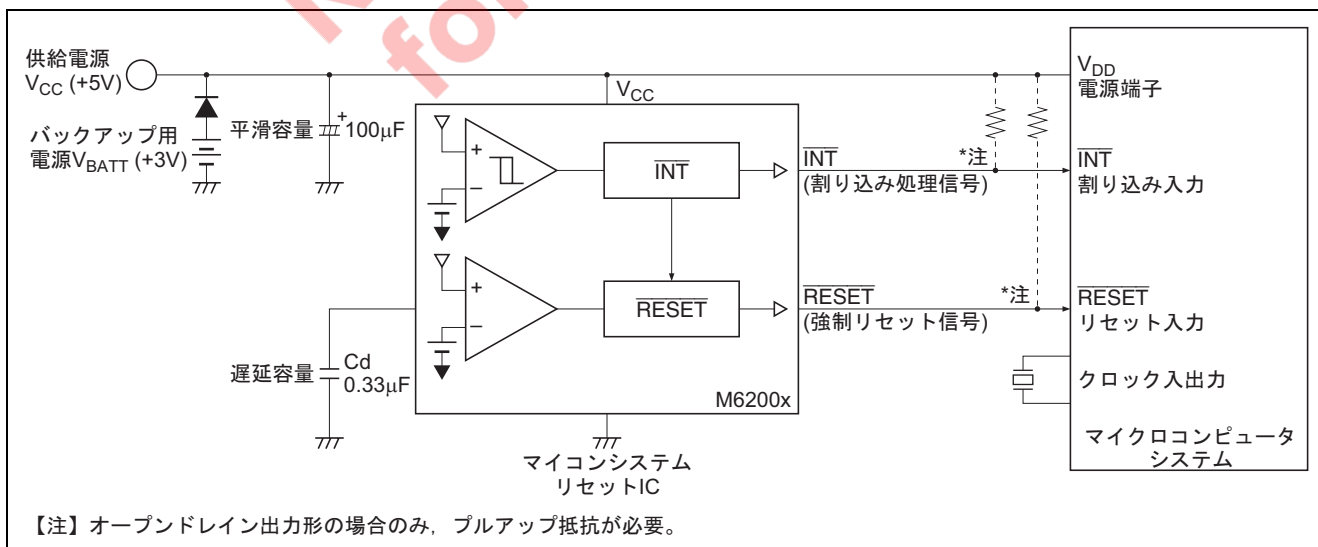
供給電源
$V_{CC}$ (+5V)

バックアップ用
電源$V_{BATT}$ (+3V)

平滑容量 100μF

$V_{CC}$

$\overline{INT}$

$\overline{RESET}$

$\overline{INT}$
(割り込み処理信号)

*注

$\overline{RESET}$
(強制リセット信号)

*注

$V_{DD}$
電源端子

$\overline{INT}$
割り込み入力

$\overline{RESET}$
リセット入力

クロック入出力

マイクロコンピュータ
システム

遅延容量 Cd
0.33μF

M6200x

マイコンシステム
リセットIC

【注】オープンドレイン出力形の場合のみ，プルアップ抵抗が必要。